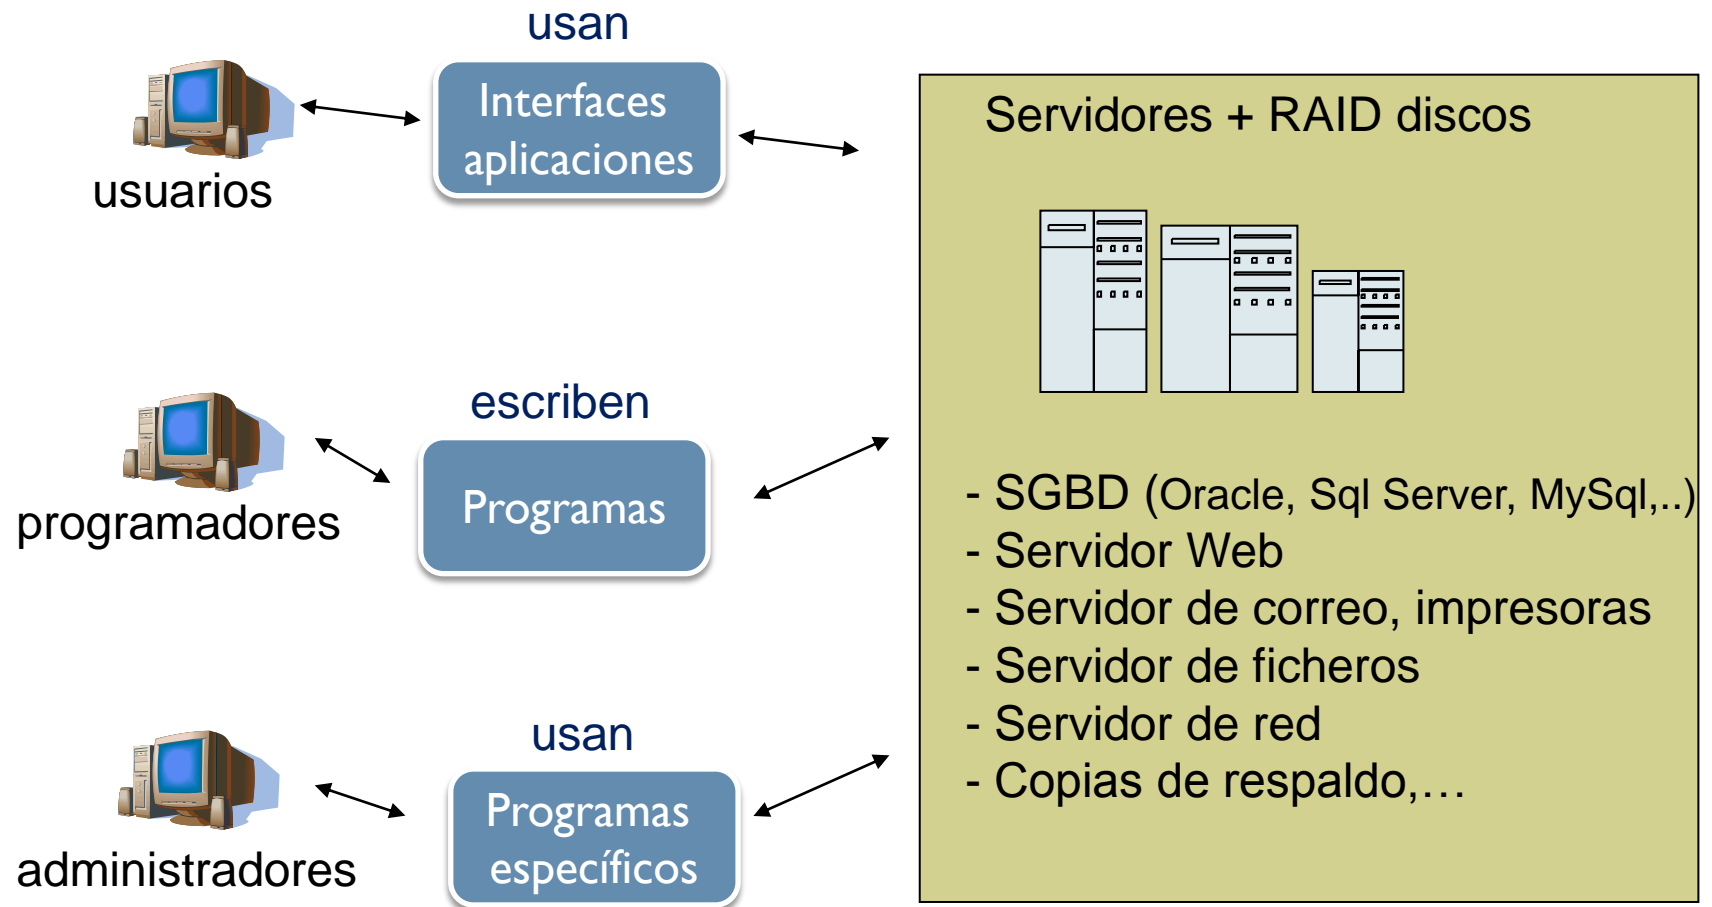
usan

Interfaces aplicaciones

usuarios

Servidores + RAID discos

escriben

Programas

programadores

- SGBD (Oracle, Sql Server, MySql,..)
- Servidor Web
- Servidor de correo, impresoras
- Servidor de ficheros
- Servidor de red
- Copias de respaldo,…

usan

Programas específicos

administradores